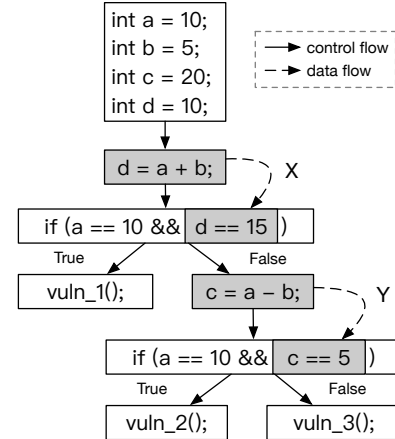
int a = 10;
int b = 5;
int c = 20;
int d = 10;

control flow
data flow

d = a + b;

X

if (a == 10 && d == 15 )

True

False

vuln_1();

c = a − b;

Y

if (a == 10 && c == 5 )

True

False

vuln_2();

vuln_3();